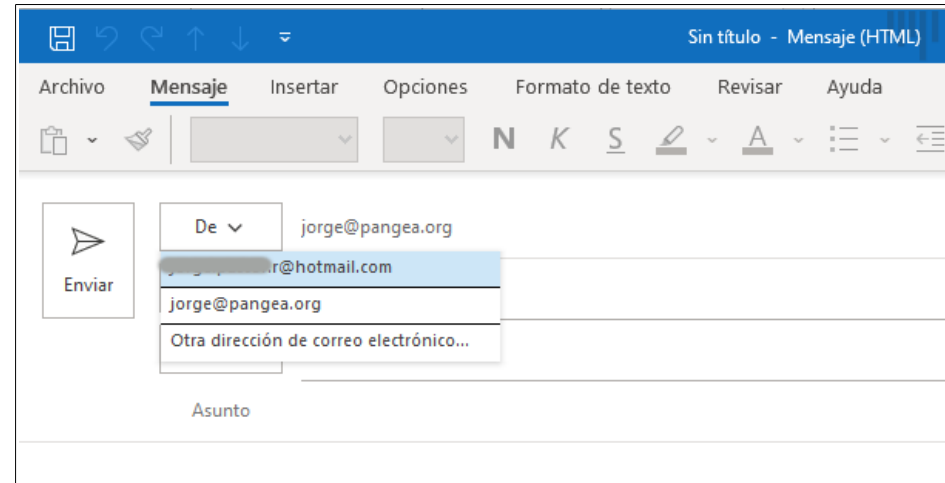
Sin título - Mensaje (HTML)

Archivo Mensaje Insertar Opciones Formato de texto Revisar Ayuda

N K S A

Enviar

De

jorge@pangea.org

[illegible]r@hotmail.com

jorge@pangea.org

Otra dirección de correo electrónico...

Asunto